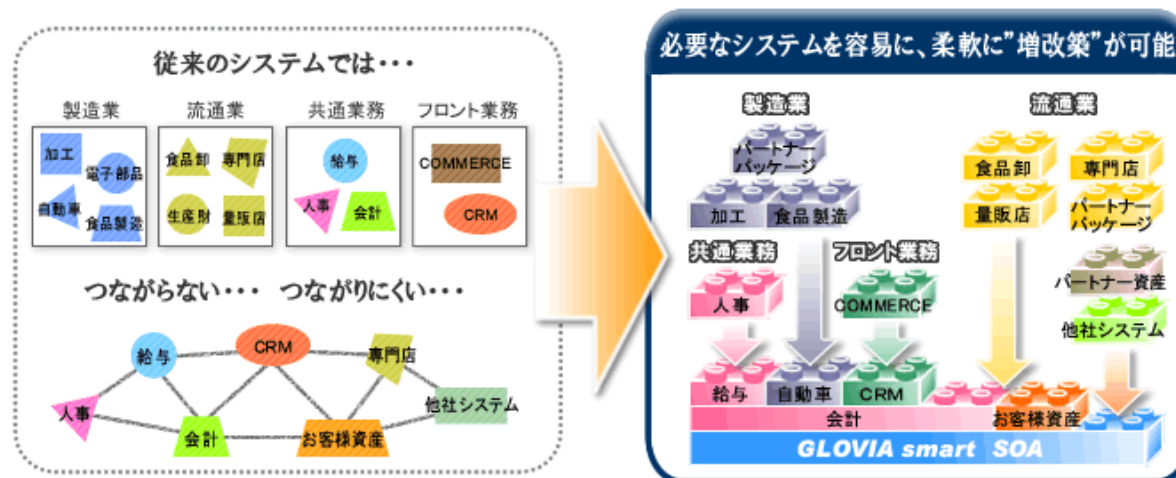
従来のシステムでは・・・

製造業

加工
電子部品
自動車
食品製造

流通業

食品卸
専門店
生産財
量販店

共通業務

給与
人事
会計

フロント業務

COMMERCE
CRM

つながらない・・・ つながりにくい・・・

給与
CRM
専門店
人事
他社システム
会計
お客様資産

必要なシステムを容易に、柔軟に"増改築"が可能

製造業

パートナーパッケージ
加工
食品製造

流通業

食品卸
専門店
量販店
パートナーパッケージ

共通業務

人事

フロント業務

COMMERCE

パートナー資産
他社システム

給与
自動車
CRM
会計
お客様資産
GLOVIA smart SOA